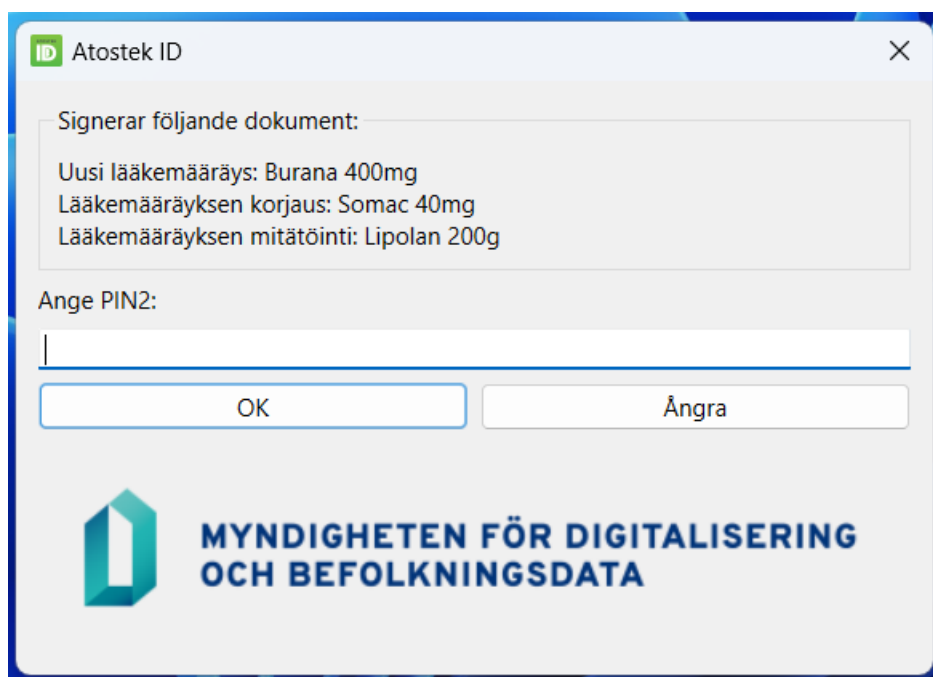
ID Atostek ID

Signerar följande dokument:

Uusi lääkemääräys: Burana 400mg
Lääkemääräyksen korjaus: Somac 40mg
Lääkemääräyksen mitätöinti: Lipolan 200g

Ange PIN2:

OK

Ångra

MYNDIGHETEN FÖR DIGITALISERING
OCH BEFOLKNINGSDATA